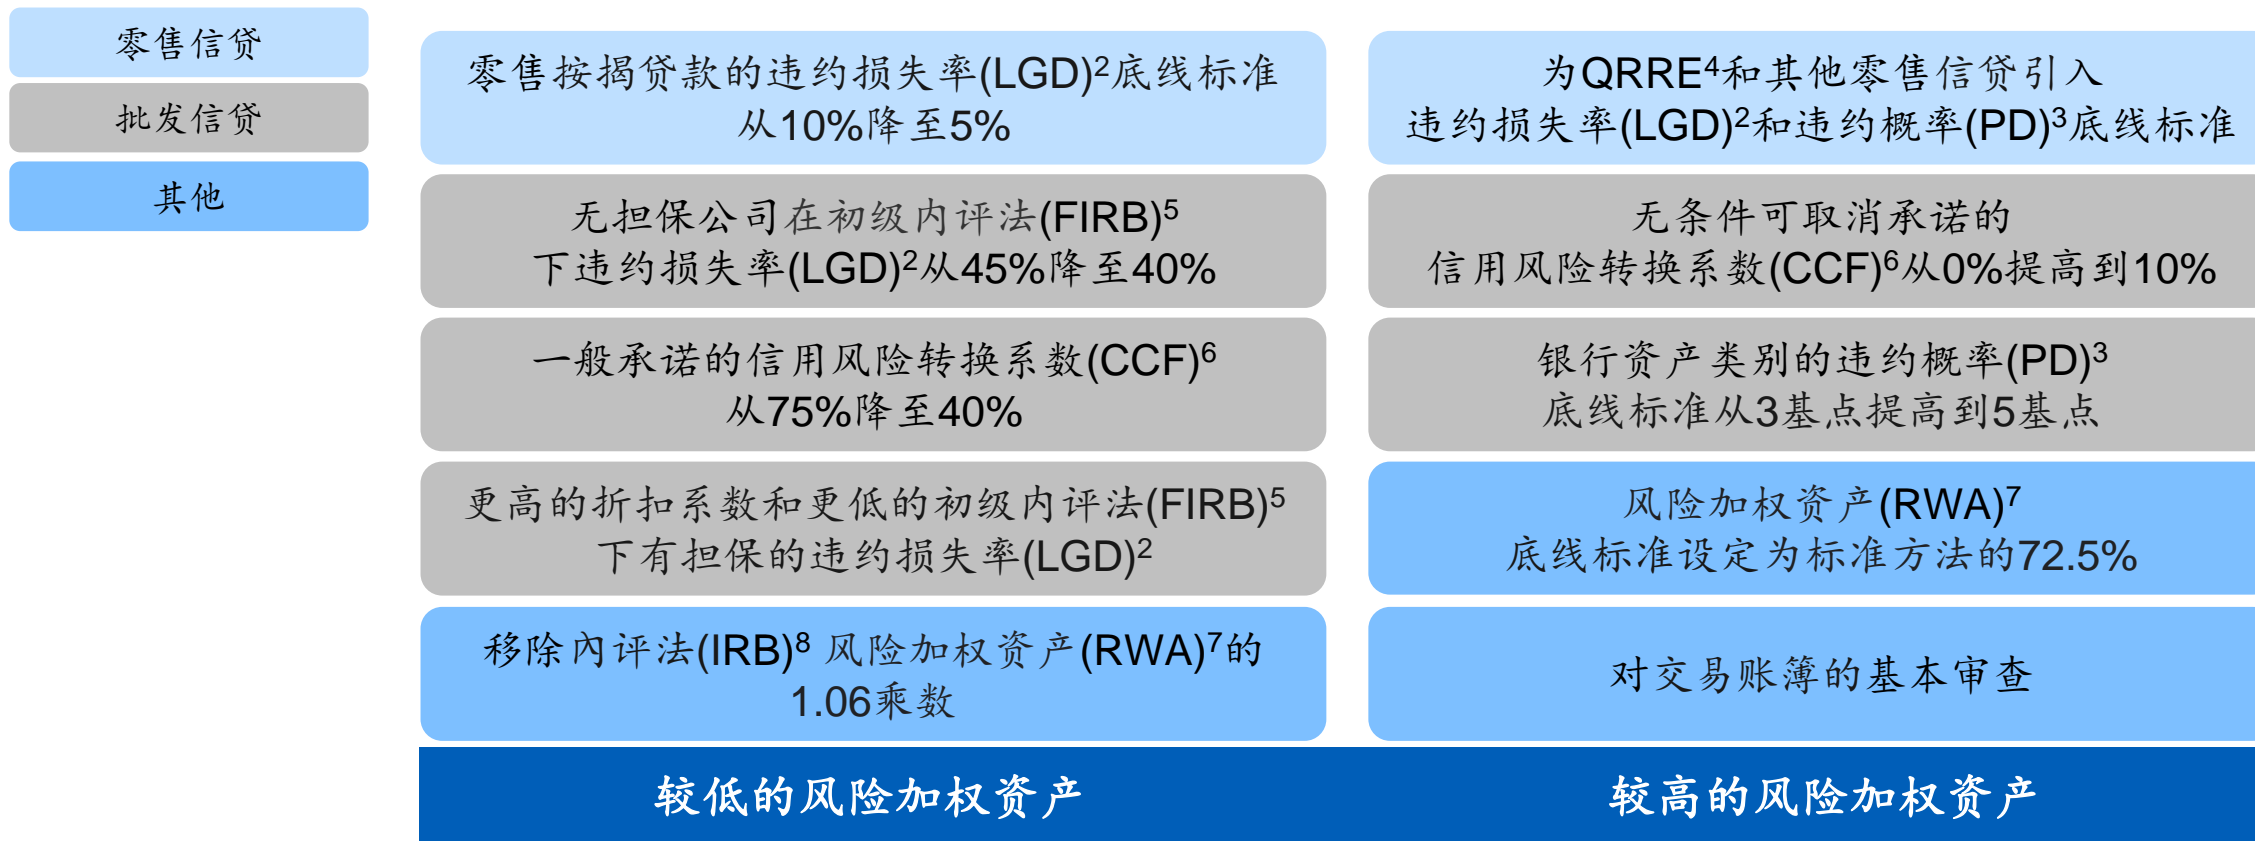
零售信贷

批发信贷

其他

零售按揭贷款的违约损失率(LGD)$^2$底线标准从10%降至5%

为QRRE$^4$和其他零售信贷引入违约损失率(LGD)$^2$和违约概率(PD)$^3$底线标准

无担保公司在初级内评法(FIRB)$^5$下违约损失率(LGD)$^2$从45%降至40%

无条件可取消承诺的信用风险转换系数(CCF)$^6$从0%提高到10%

一般承诺的信用风险转换系数(CCF)$^6$从75%降至40%

银行资产类别的违约概率(PD)$^3$底线标准从3基点提高到5基点

更高的折扣系数和更低的初级内评法(FIRB)$^5$下有担保的违约损失率(LGD)$^2$

风险加权资产(RWA)$^7$底线标准设定为标准方法的72.5%

移除内评法(IRB)$^8$ 风险加权资产(RWA)$^7$的1.06乘数

对交易账簿的基本审查

较低的风险加权资产

较高的风险加权资产